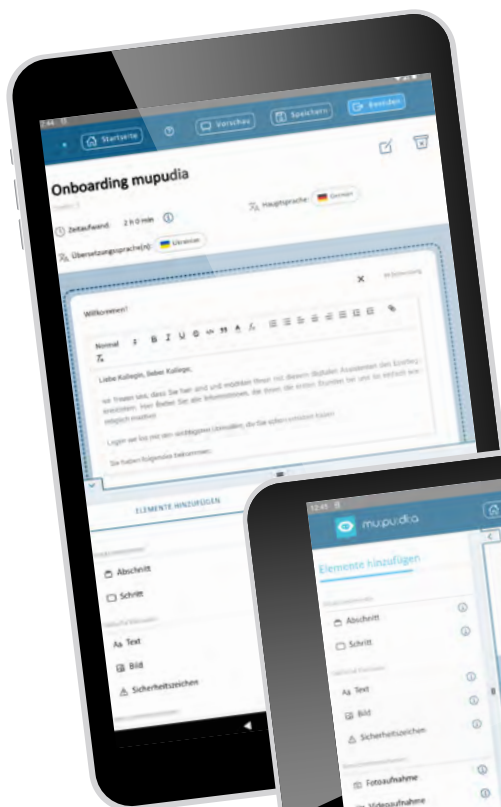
Startseite

Vorschau

Speichern

Beenden

Onboarding mupudia

Zeitaufwand: 2 h 0 min

Hauptsprache: German

Übersetzungssprache(n): Ukrainian

Willkommen!

Normal B I U

Liebe Kollegin, lieber Kollege,

wir freuen uns, dass Sie hier sind und möchten Ihnen mit diesem digitalen Assistenten den Einstieg erleichtern. Hier finden Sie alle Informationen, die Ihnen die ersten Stunden bei uns so einfach wie möglich machen.

Login wir los mit den wichtigsten Unterlagen, die Sie sicher erhalten haben:

Sie haben folgendes bekommen:

ELEMENTE HINZUFÜGEN

Abschnitt

Schritt

Aa Text

Bild

Sicherheitszeichen

mupudia

Elemente hinzufügen

Abschnitt

Schritt

Aa Text

Bild

Sicherheitszeichen

Fotoaufnahme

Videoaufnahme